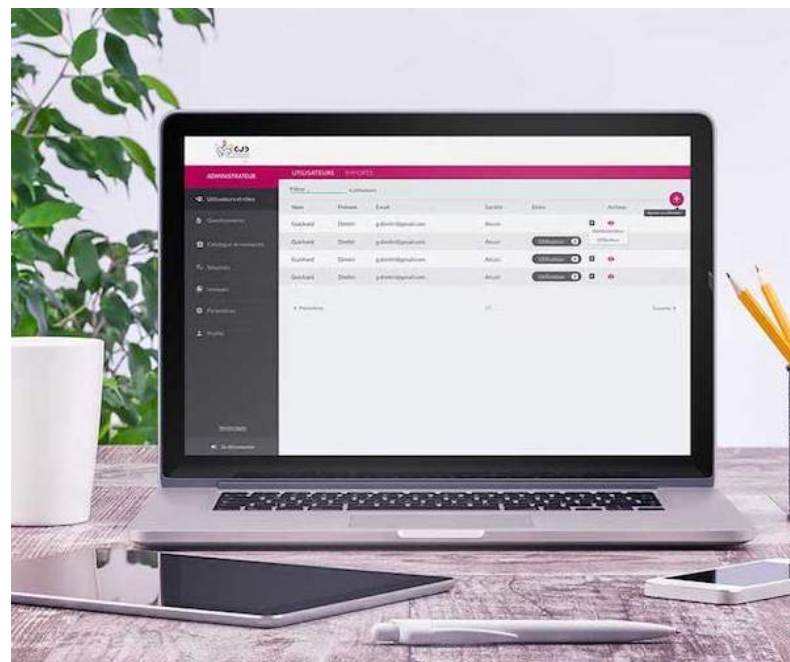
ADMINISTRATEUR

UTILISATEURS EXPORTS

Utilisateurs et rôles

Questionnaires

Catalogue d'entretiens

Filtrer

| Nom | Prénom | Email | Société | Rôles | Actions |
|---|---|---|---|---|---|
| Guichard | Dimitri | g.dimitri@gmail.com | Aucun | | |
| Guichard | Dimitri | g.dimitri@gmail.com | Aucun | Utilisateur | |
| Guichard | Dimitri | g.dimitri@gmail.com | Aucun | Utilisateur | |
| Guichard | Dimitri | g.dimitri@gmail.com | Aucun | Utilisateur | |

Administrateur

Utilisateur

‹ Précédent

Suivant ›

Se déconnecter